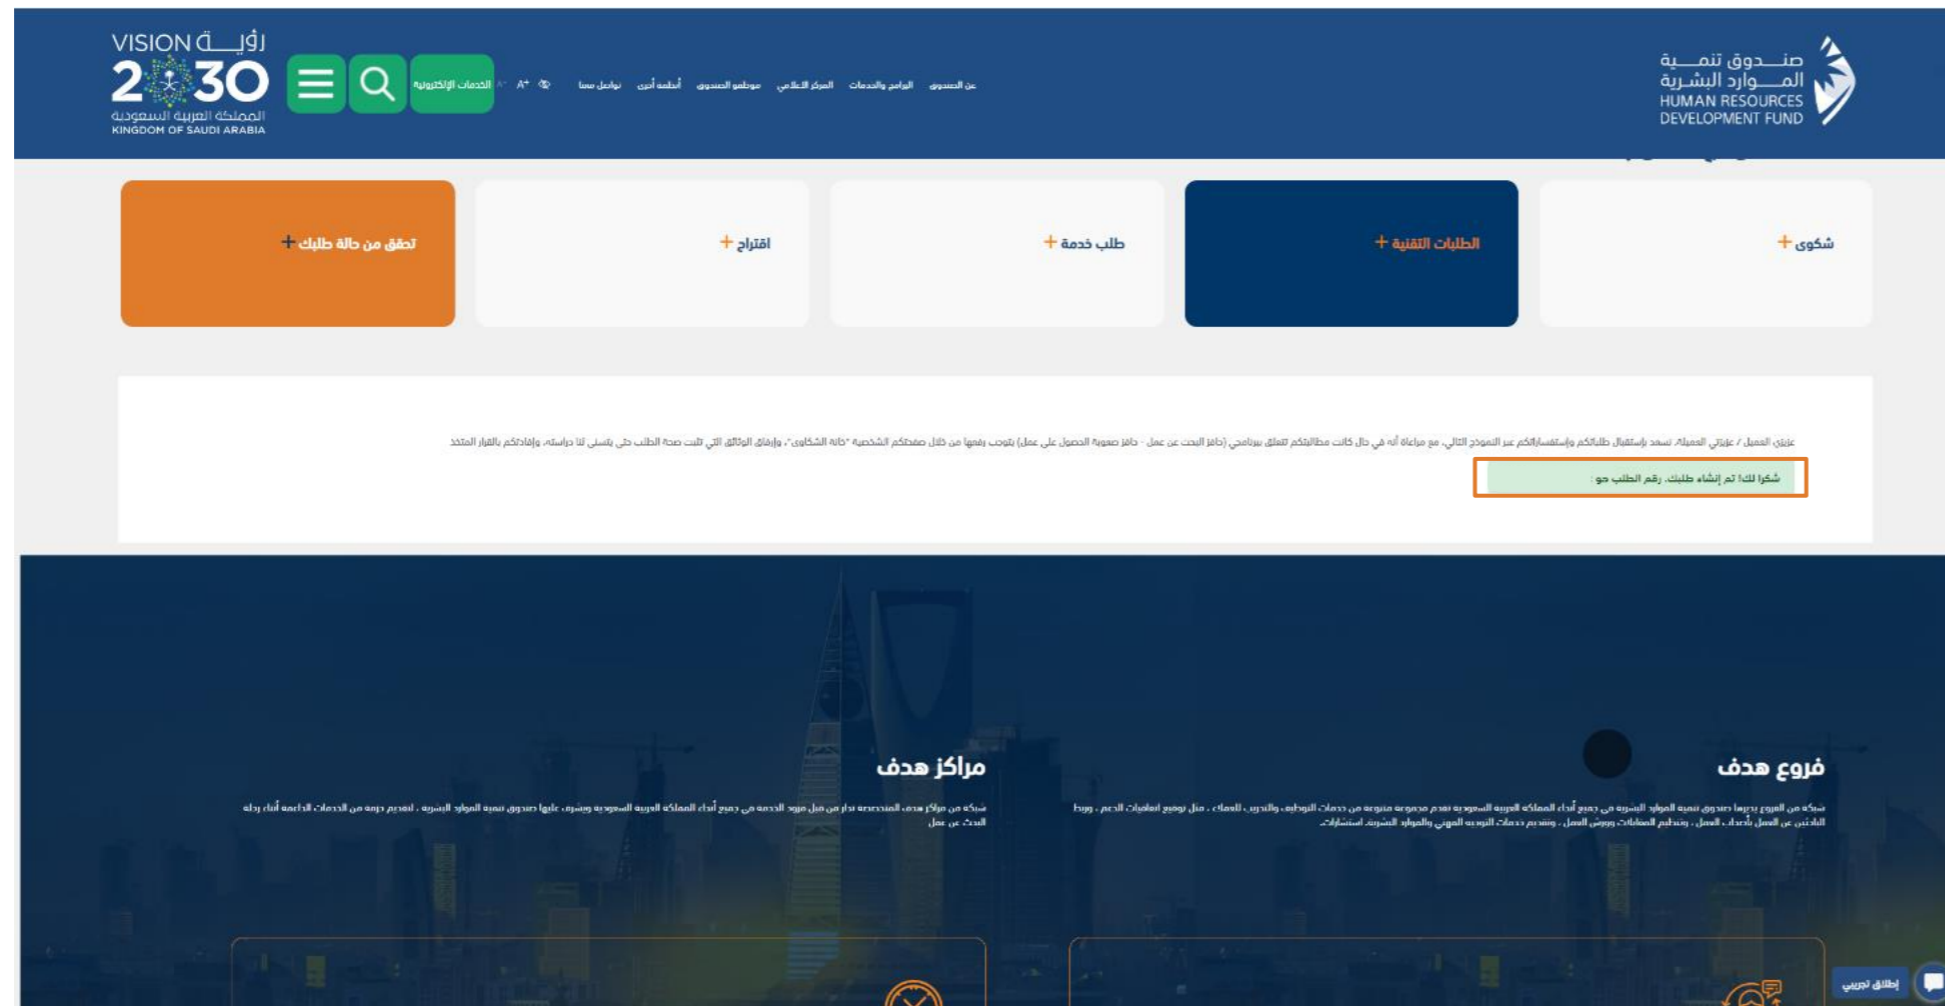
صندوق تنمية الموارد البشرية
HUMAN RESOURCES DEVELOPMENT FUND

عن الصندوق البرامج والخدمات المركز الاعلامي موظفو الصندوق أنظمة أخرى تواصل معنا A+ A-

الخدمات الإلكترونية

رؤية VISION 2030 المملكة العربية السعودية KINGDOM OF SAUDI ARABIA

+ شكوى

+ الطلبات التقنية

+ طلب خدمة

+ اقتراح

+ تحقق من حالة طلبك

عزيزي العميل / عزيزتي العميلة، نسعد باستقبال طلباتكم واستفساراتكم عبر النموذج التالي، مع مراعاة أنه في حال كانت مطالبتكم تتعلق ببرنامجي (حافز البحث عن عمل - حافز صعوبة الحصول على عمل) يتوجب رفعها من خلال صفحتكم الشخصية "خانة الشكاوى"، وإرفاق الوثائق التي تثبت صحة الطلب حتى يتسنى لنا دراسته، وإفادتكم بالقرار المتخذ

شكرا لك! تم إنشاء طلبك. رقم الطلب هو :

فروع هدف

شبكة من الفروع يديرها صندوق تنمية الموارد البشرية في جميع أنحاء المملكة العربية السعودية تقدم مجموعة متنوعة من خدمات التوظيف والتدريب للعملاء ، مثل توقيع اتفاقيات الدعم ، وربط الباحثين عن العمل بأصحاب العمل ، وتنظيم المقابلات وورش العمل ، وتقديم خدمات التوجيه المهني والموارد البشرية، استشارات.

مراكز هدف

شبكة من مراكز هدف المتخصصة تدار من قبل مزود الخدمة في جميع أنحاء المملكة العربية السعودية ويشرف عليها صندوق تنمية الموارد البشرية ، لتقديم حزمة من الخدمات الداعمة أثناء رحلة البحث عن عمل

إطلاق تجريبي